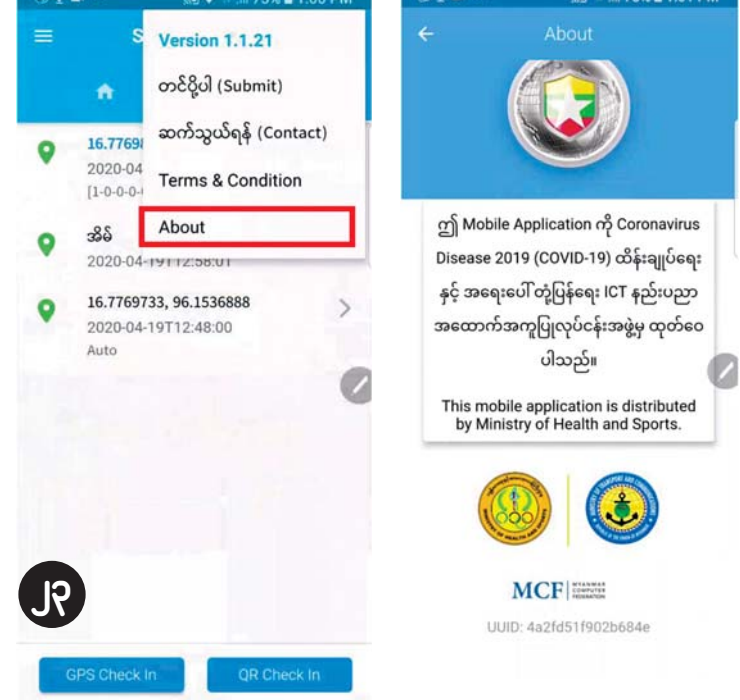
S

Version 1.1.21

တင်ပို့ပါ (Submit)

ဆက်သွယ်ရန် (Contact)

Terms & Condition

About

16.7769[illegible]
2020-04-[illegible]
[1-0-0-0-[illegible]

အိမ်
2020-04-19T12:58:01

16.7769733, 96.1536888
2020-04-19T12:48:00
Auto

JP

GPS Check In

QR Check In

About

ဤ Mobile Application ကို Coronavirus Disease 2019 (COVID-19) ထိန်းချုပ်ရေးနှင့် အရေးပေါ်တုံ့ပြန်ရေး ICT နည်းပညာ အထောက်အကူပြုလုပ်ငန်းအဖွဲ့မှ ထုတ်ဝေပါသည်။

This mobile application is distributed by Ministry of Health and Sports.

MCF MYANMAR COMPUTER FEDERATION

UUID: 4a2fd51f902b684e